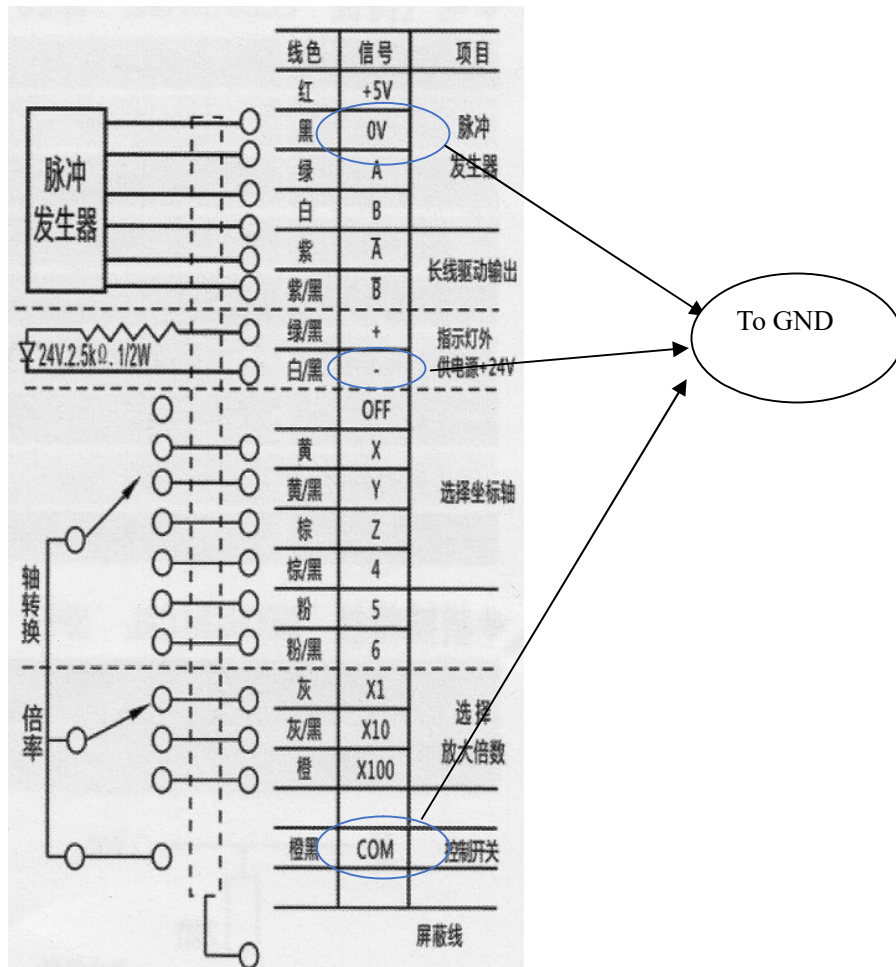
| 线色 | 信号 | 项目 |
|---|---|---|
| 红 | +5V | 脉冲发生器 |
| 黑 | 0V | |
| 绿 | A | |
| 白 | B | |
| 紫 | $\bar{A}$ | 长线驱动输出 |
| 紫/黑 | $\bar{B}$ | |
| 绿/黑 | + | 指示灯外供电源+24V |
| 白/黑 | - | |
| | OFF | 选择坐标轴 |
| 黄 | X | |
| 黄/黑 | Y | |
| 棕 | Z | |
| 棕/黑 | 4 | |
| 粉 | 5 | |
| 粉/黑 | 6 | |
| 灰 | X1 | 选 择 放大倍数 |
| 灰/黑 | X10 | |
| 橙 | X100 | |
| 橙黑 | COM | 控制开关 |
| | | 屏蔽线 |

脉冲发生器

24V.2.5kΩ.1/2W

轴转换

倍率

To GND